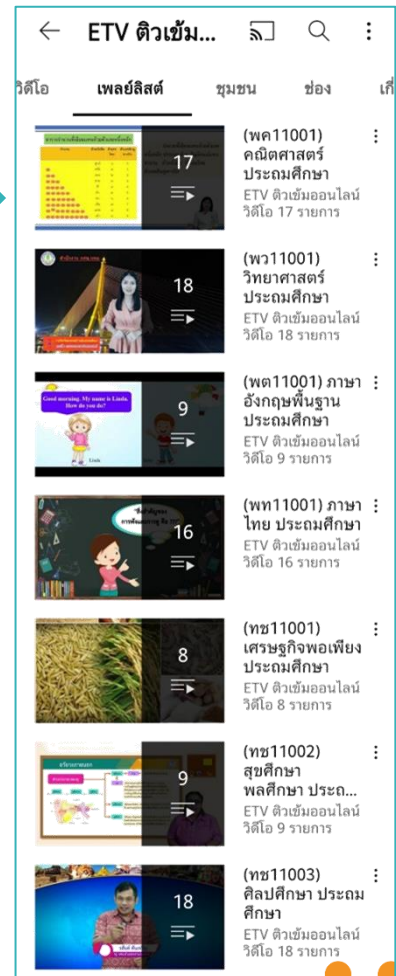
ETV ติวเข้ม...

วิดีโอ เพลย์ลิสต์ ชุมชน ช่อง เกี่

17
(พค11001) คณิตศาสตร์ ประถมศึกษา
ETV ติวเข้มออนไลน์
วิดีโอ 17 รายการ

18
(พว11001) วิทยาศาสตร์ ประถมศึกษา
ETV ติวเข้มออนไลน์
วิดีโอ 18 รายการ

Good morning. My name is Linda. How do you do?
Linda
9
(พต11001) ภาษาอังกฤษพื้นฐาน ประถมศึกษา
ETV ติวเข้มออนไลน์
วิดีโอ 9 รายการ

16
(พท11001) ภาษาไทย ประถมศึกษา
ETV ติวเข้มออนไลน์
วิดีโอ 16 รายการ

8
(ทช11001) เศรษฐกิจพอเพียง ประถมศึกษา
ETV ติวเข้มออนไลน์
วิดีโอ 8 รายการ

9
(ทช11002) สุขศึกษา พลศึกษา ประถ...
ETV ติวเข้มออนไลน์
วิดีโอ 9 รายการ

18
(ทช11003) ศิลปศึกษา ประถมศึกษา
ETV ติวเข้มออนไลน์
วิดีโอ 18 รายการ